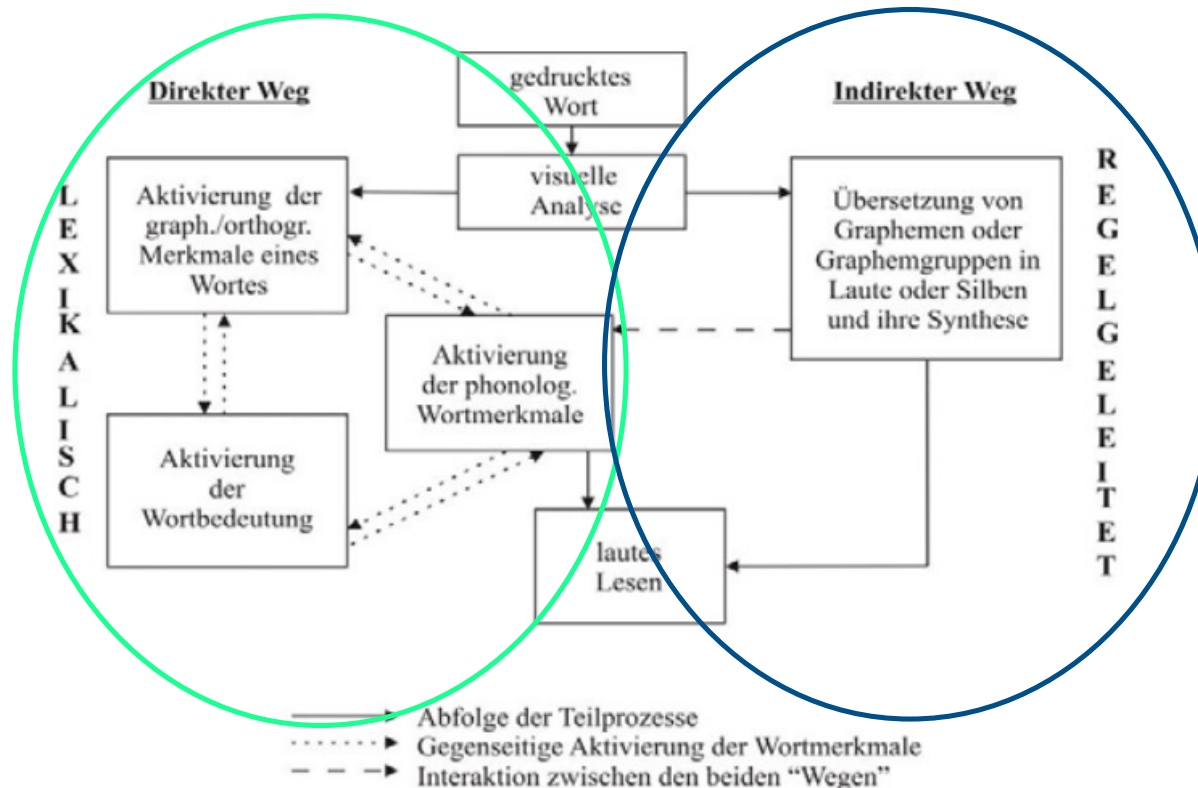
Direkter Weg

LEXIKALISCH

gedrucktes Wort

visuelle Analyse

Aktivierung der graph./orthogr. Merkmale eines Wortes

Aktivierung der phonolog. Wortmerkmale

Aktivierung der Wortbedeutung

lautes Lesen

Indirekter Weg

Übersetzung von Graphemen oder Graphemgruppen in Laute oder Silben und ihre Synthese

REGELGELEITET

Abfolge der Teilprozesse
Gegenseitige Aktivierung der Wortmerkmale
Interaktion zwischen den beiden "Wegen"